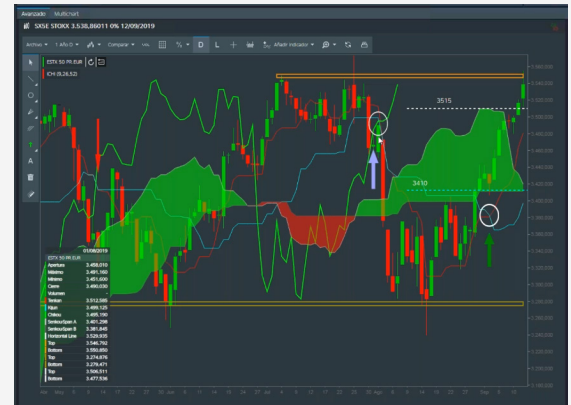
Avanzado Multichart

SX5E STOXX 3.538,86011 0% 12/09/2019

Archivo 1 Año D Comparar Añadir indicador

ESTX 50 PR.EUR

ICH (9,26,52)

3515

3410

01/08/2019

ESTX 50 PR.EUR

| | |
|---|---|
| Apertura | 3.458,010 |
| Máximo | 3.491,160 |
| Mínimo | 3.451,600 |
| Cierre | 3.490,030 |
| Volumen | |
| Tenkan | 3.512,585 |
| Kijun | 3.499,125 |
| Chikou | 3.495,190 |
| SenkouSpan A | 3.401,296 |
| SenkouSpan B | 3.381,845 |
| Horizontal Line | 3.529,935 |
| Top | 3.546,792 |
| Bottom | 3.550,850 |
| Top | 3.274,876 |
| Bottom | 3.279,471 |
| Top | 3.506,511 |
| Bottom | 3.477,936 |